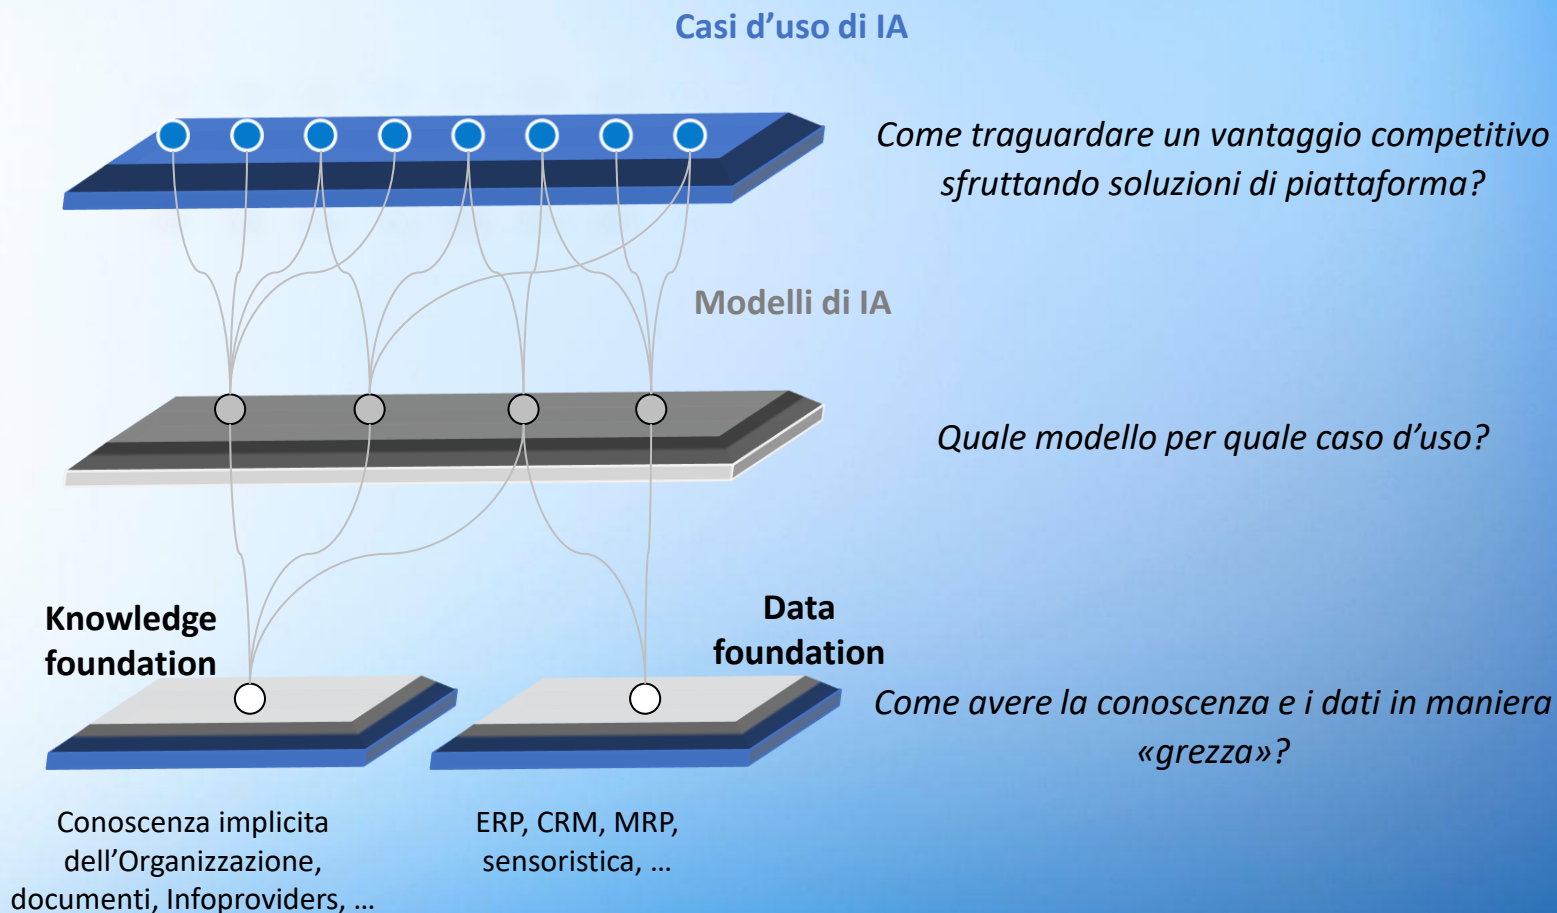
Casi d’uso di IA

Come traguardare un vantaggio competitivo sfruttando soluzioni di piattaforma?

Modelli di IA

Quale modello per quale caso d’uso?

Knowledge foundation

Data foundation

Come avere la conoscenza e i dati in maniera «grezza»?

Conoscenza implicita dell’Organizzazione, documenti, Infoproviders, …

ERP, CRM, MRP, sensoristica, …